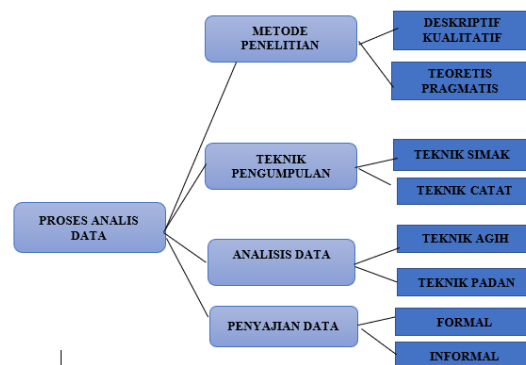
PROSES ANALIS DATA

METODE PENELITIAN

DESKRIPTIF KUALITATIF

TEORETIS PRAGMATIS

TEKNIK PENGUMPULAN

TEKNIK SIMAK

TEKNIK CATAT

ANALISIS DATA

TEKNIK AGIH

TEKNIK PADAN

PENYAJIAN DATA

FORMAL

INFORMAL